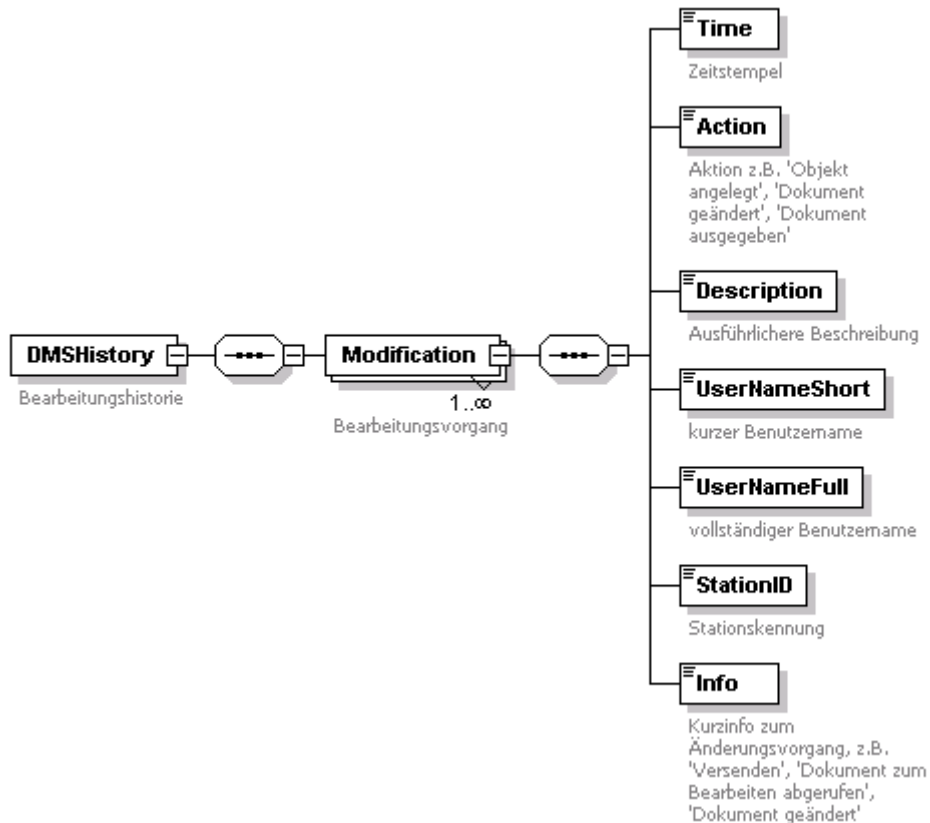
DMSHistory

Bearbeitungshistorie

Modification

1..∞

Bearbeitungsvorgang

Time

Zeitstempel

Action

Aktion z.B. 'Objekt angelegt', 'Dokument geändert', 'Dokument ausgegeben'

Description

Ausführlichere Beschreibung

UserNameShort

kurzer Benutzername

UserNameFull

vollständiger Benutzername

StationID

Stationskennung

Info

Kurzinfo zum Änderungsvorgang, z.B. 'Versenden', 'Dokument zum Bearbeiten abgerufen', 'Dokument geändert'